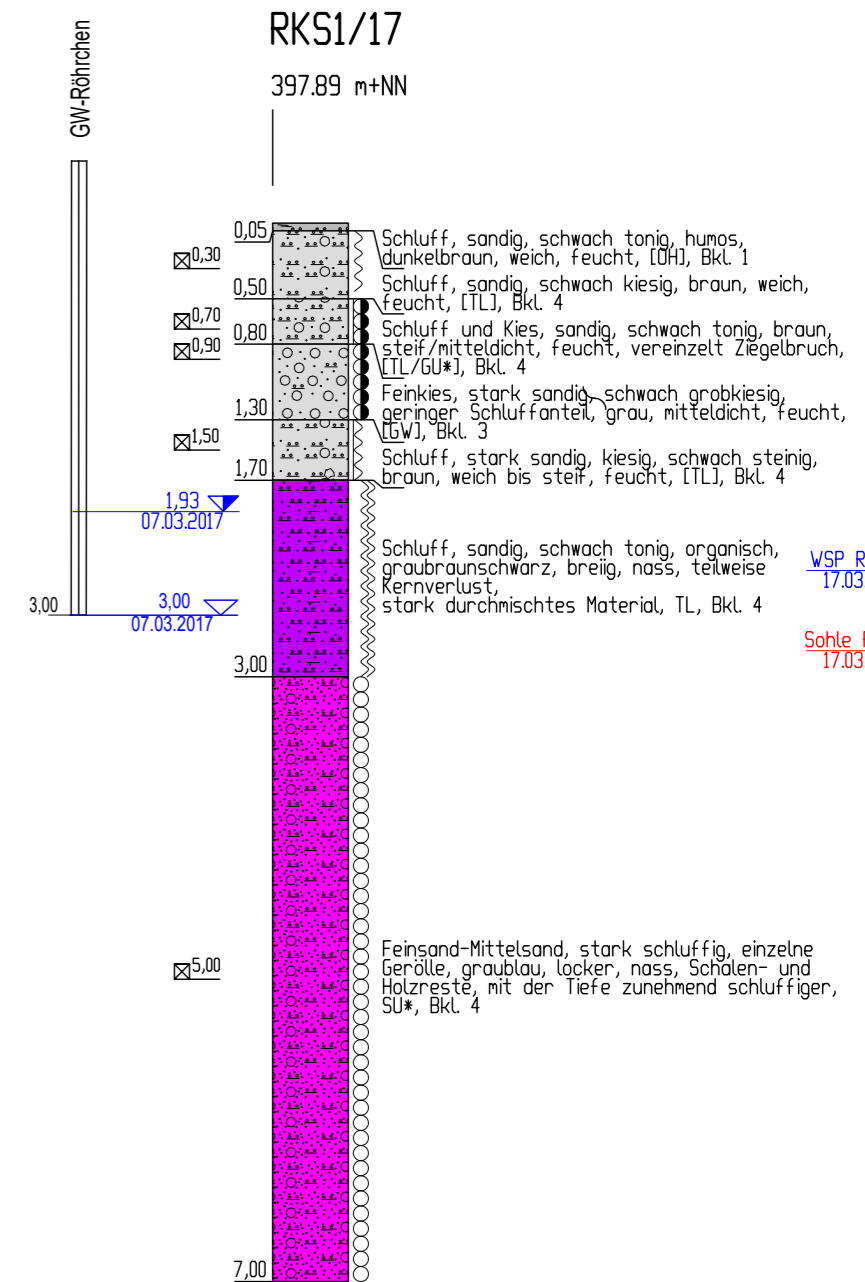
GW-Röhrchen

RKS1/17

397.89 m+NN

0,05

$\boxtimes$0,30

0,50

$\boxtimes$0,70

0,80

$\boxtimes$0,90

1,30

$\boxtimes$1,50

1,70

1,93
07.03.2017

3,00

3,00
07.03.2017

3,00

$\boxtimes$5,00

7,00

Schluff, sandig, schwach tonig, humos, dunkelbraun, weich, feucht, [OH], Bkl. 1

Schluff, sandig, schwach kiesig, braun, weich, feucht, [TL], Bkl. 4

Schluff und Kies, sandig, schwach tonig, braun, steif/mitteldicht, feucht, vereinzelt Ziegelbruch, [TL/GU*], Bkl. 4

Feinkies, stark sandig, schwach grobkiesig, geringer Schluffanteil, grau, mitteldicht, feucht, [GW], Bkl. 3

Schluff, stark sandig, kiesig, schwach steinig, braun, weich bis steif, feucht, [TL], Bkl. 4

Schluff, sandig, schwach tonig, organisch, graubraunschwarz, breiig, nass, teilweise Kernverlust, stark durchmischtes Material, TL, Bkl. 4

WSP R
17.03

Sohle
17.03

Feinsand-Mittelsand, stark schluffig, einzelne Gerölle, graublau, locker, nass, Schalen- und Holzreste, mit der Tiefe zunehmend schluffiger, SU*, Bkl. 4